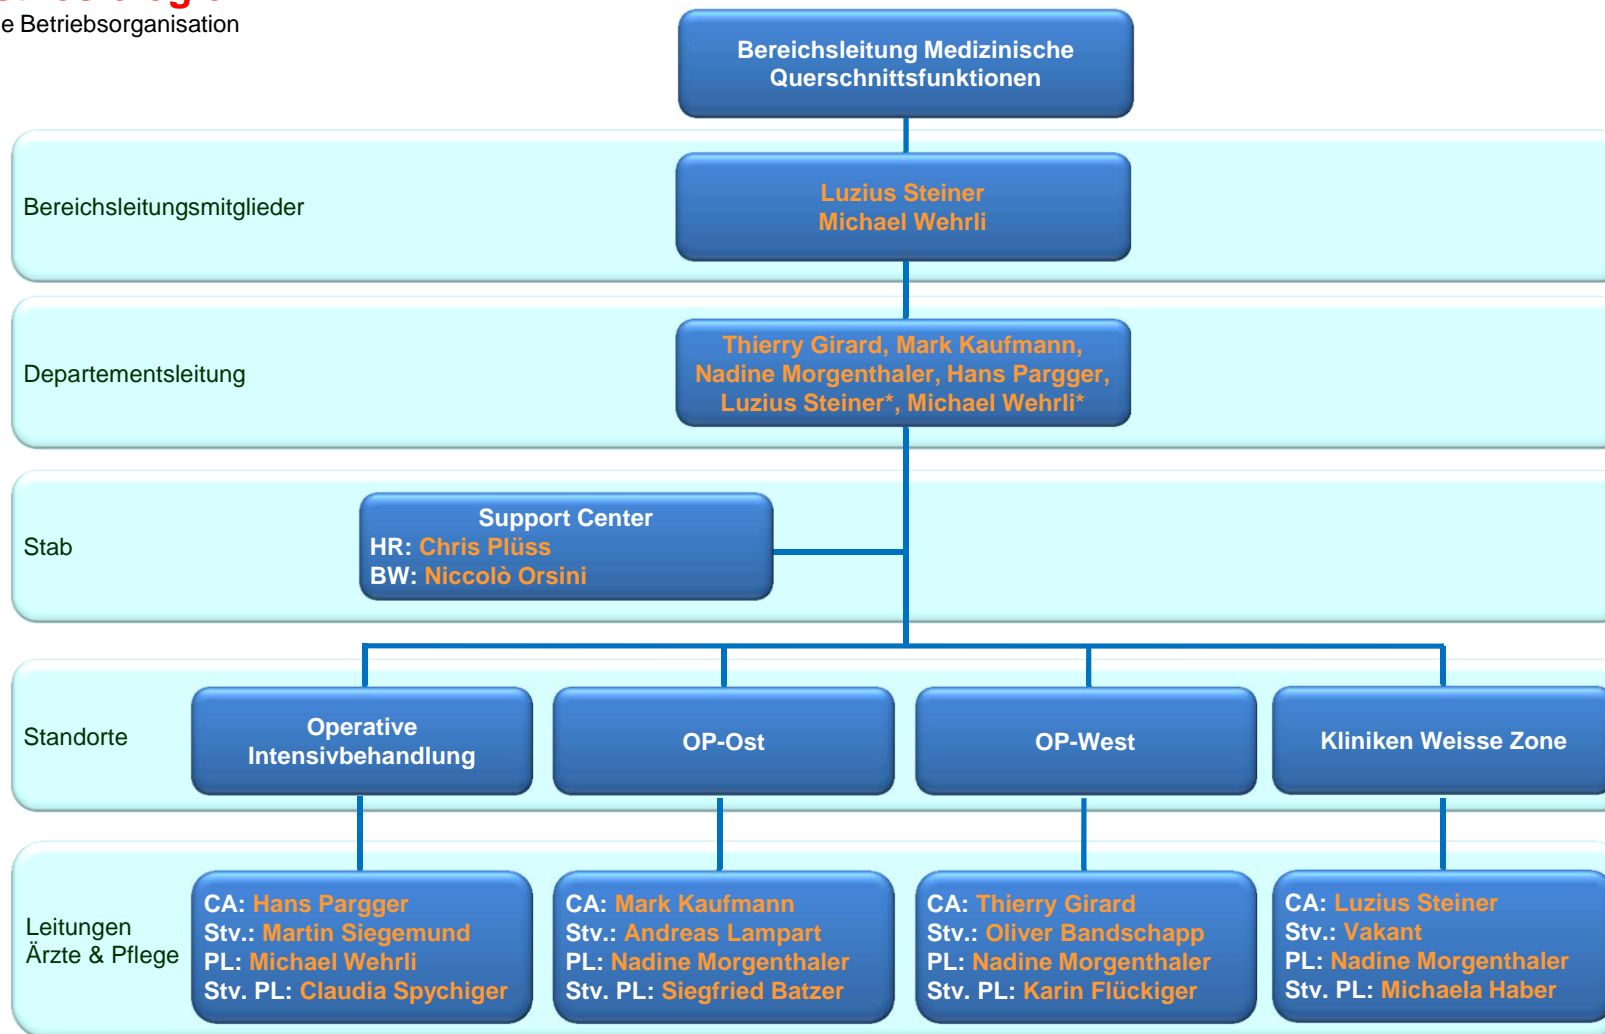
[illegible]
e Betriebsorganisation

Bereichsleitung Medizinische Querschnittsfunktionen

Bereichsleitungsmitglieder

Luzius Steiner
Michael Wehrli

Departementsleitung

Thierry Girard, Mark Kaufmann, Nadine Morgenthaler, Hans Pargger, Luzius Steiner*, Michael Wehrli*

Stab

Support Center
HR: Chris Plüss
BW: Niccolò Orsini

Standorte

Operative Intensivbehandlung

OP-Ost

OP-West

Kliniken Weisse Zone

Leitungen Ärzte & Pflege

CA: Hans Pargger
Stv.: Martin Siegemund
PL: Michael Wehrli
Stv. PL: Claudia Spychiger

CA: Mark Kaufmann
Stv.: Andreas Lampart
PL: Nadine Morgenthaler
Stv. PL: Siegfried Batzer

CA: Thierry Girard
Stv.: Oliver Bandschapp
PL: Nadine Morgenthaler
Stv. PL: Karin Flückiger

CA: Luzius Steiner
Stv.: Vakant
PL: Nadine Morgenthaler
Stv. PL: Michaela Haber